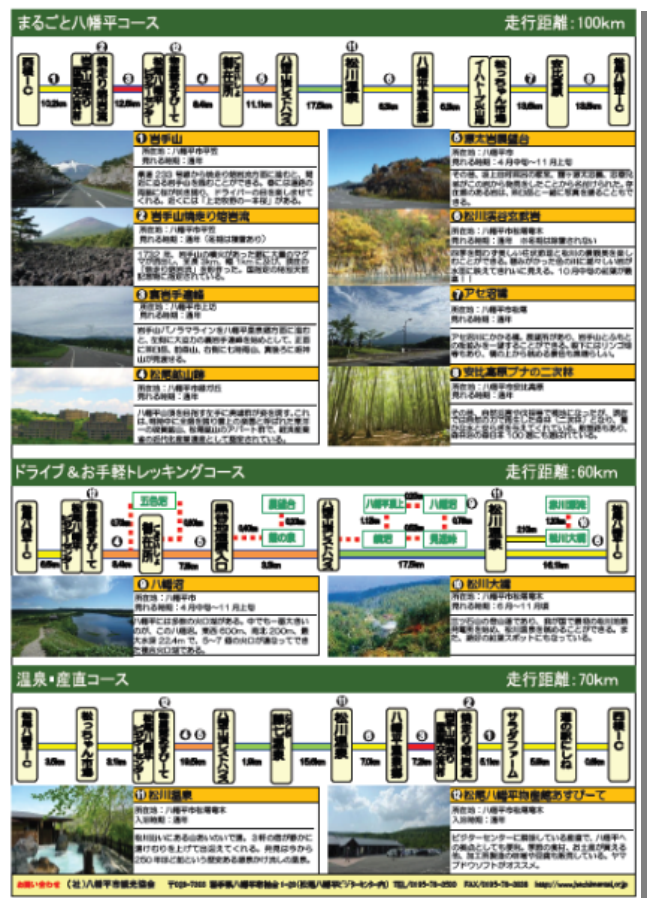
まるごと八幡平コース

走行距離：100km

西根IC　10.2km　12.8km　6.4km　11.1km　17.5km　6.3km　6.8km　13.8km　13.9km　西根IC

1 岩手山

2 岩手山焼走り熔岩流

3 県民の森

4 松尾鉱山跡

5 源太ヶ森展望台

6 松川渓谷玄武洞

7 アセ沼橋

8 安比高原ブナの二次林

ドライブ＆お手軽トレッキングコース

走行距離：60km

西根IC　6.6km　8.4km　7.8km　5.3km　17.5km　16.1km　西根IC

9 八幡沼

10 松川大橋

温泉・産直コース

走行距離：70km

西根IC　3.8km　8.1km　10.5km　1.9km　15.8km　7.0km　7.2km　5.1km　5.8km　8.8km　西根IC

11 松川温泉

12 松尾八幡平物産館あすぴーて

お問い合わせ　（社）八幡平市観光協会　TEL.0195-78-2500　FAX.0195-78-3535　http://www.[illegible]